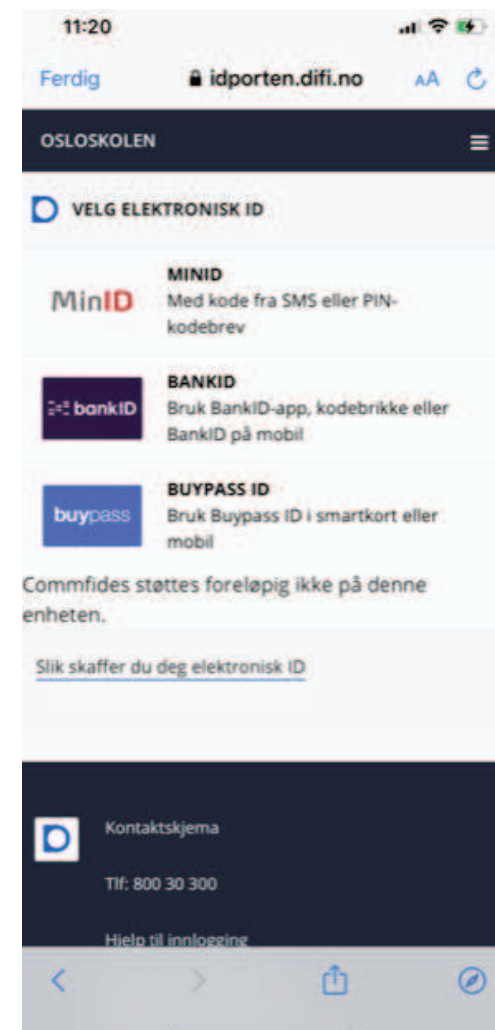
11:20

Ferdig idporten.difi.no AA

OSLOSKOLEN

VELG ELEKTRONISK ID

MinID

MINID
Med kode fra SMS eller PIN-kodebrev

bankID

BANKID
Bruk BankID-app, kodebrikke eller BankID på mobil

buypass

BUYPASS ID
Bruk Buypass ID i smartkort eller mobil

Commfides støttes foreløpig ikke på denne enheten.

Slik skaffer du deg elektronisk ID

Kontaktskjema

Tlf: 800 30 300

Hjelp til innlogging